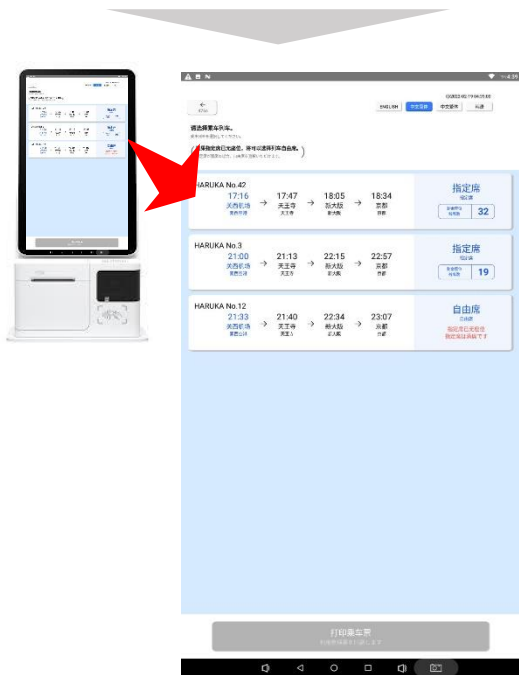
4:39

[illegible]

ENGLISH 中文简体 中文繁體 日本語

请选择乘车列车。
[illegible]

(如果指定席已无座位，将可以选择只有自由席。)
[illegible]

HARUKA No.42
17:16 关西机场 関西空港 → 17:47 天王寺 天王寺 → 18:05 新大阪 新大阪 → 18:34 京都 京都
指定席 指定席
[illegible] 32

HARUKA No.3
21:00 关西机场 関西空港 → 21:13 天王寺 天王寺 → 22:15 新大阪 新大阪 → 22:57 京都 京都
指定席 指定席
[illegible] 19

HARUKA No.12
21:33 关西机场 関西空港 → 21:40 天王寺 天王寺 → 22:34 新大阪 新大阪 → 23:07 京都 京都
自由席 自由席
指定席已无座位
指定席は満席です

打印乘车票
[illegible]